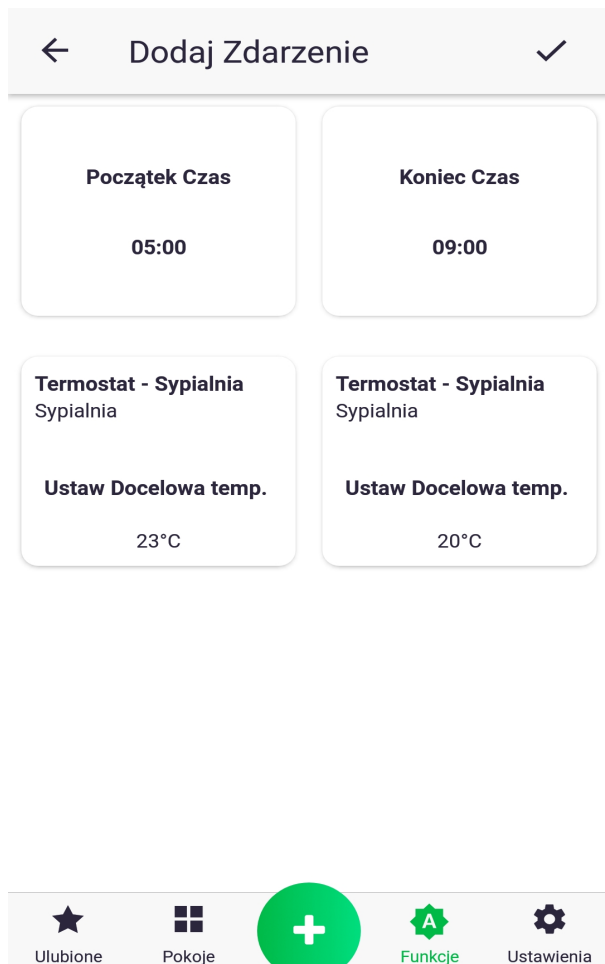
Dodaj Zdarzenie

Początek Czas

05:00

Koniec Czas

09:00

Termostat - Sypialnia
Sypialnia

Ustaw Docelowa temp.

23°C

Termostat - Sypialnia
Sypialnia

Ustaw Docelowa temp.

20°C

Ulubione

Pokoje

A
Funkcje

Ustawienia